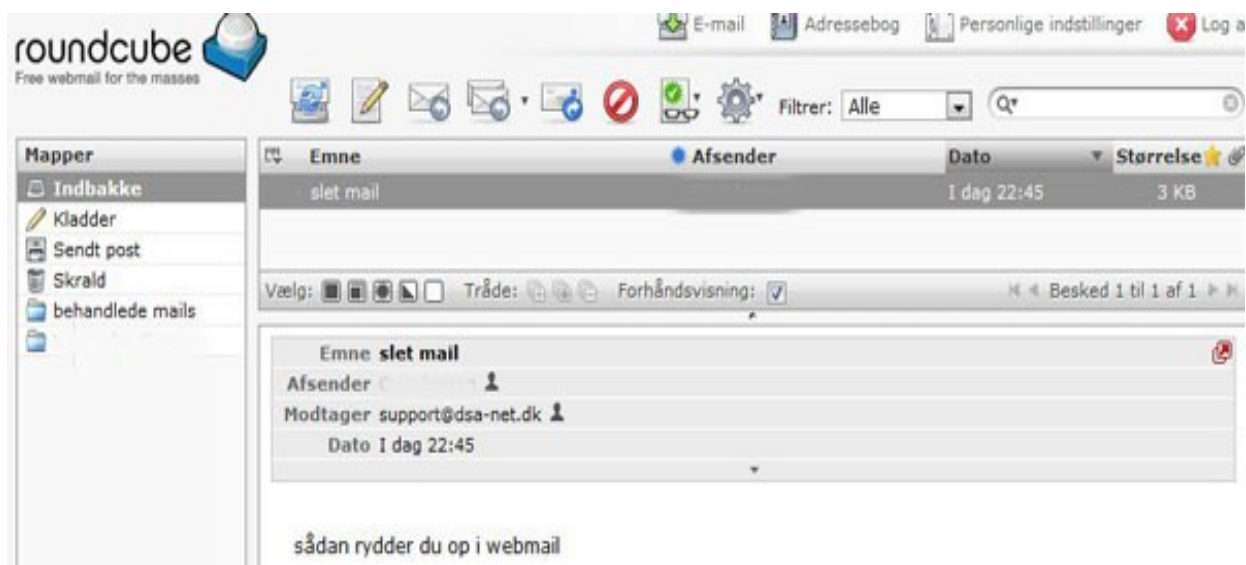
roundcube
Free webmail for the masses

E-mail Adressebog Personlige indstillinger Log a

Filtrer: Alle

Mapper
Indbakke
Kladder
Sendt post
Skrald
behandlede mails

| Emne | Afsender | Dato | Størrelse |
|---|---|---|---|
| slet mail | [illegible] | I dag 22:45 | 3 KB |

Vælg: Tråde: Forhåndsvisning:
Besked 1 til 1 af 1

Emne slet mail
Afsender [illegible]
Modtager support@dsa-net.dk
Dato I dag 22:45

sådan rydder du op i webmail